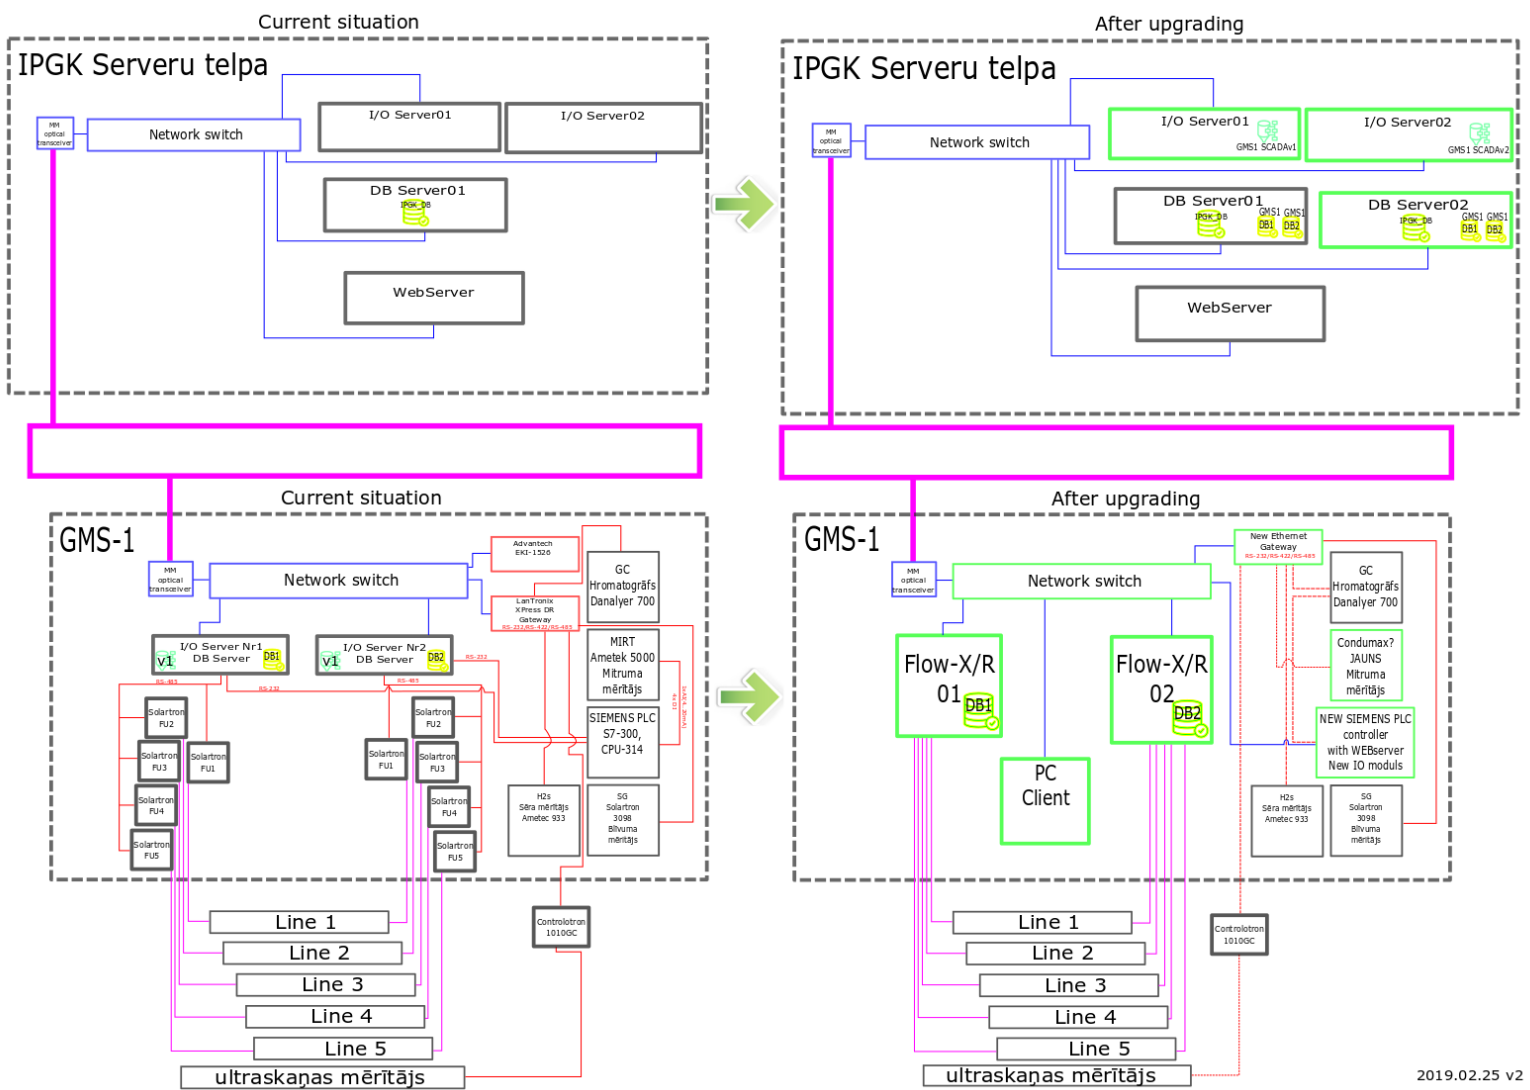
Current situation

IPGK Serveru telpa

MM optical transceiver

Network switch

I/O Server01

I/O Server02

DB Server01

IPGK_DB

WebServer

After upgrading

IPGK Serveru telpa

MM optical transceiver

Network switch

I/O Server01

GMS1_SCADAv1

I/O Server02

GMS1_SCADAv2

DB Server01

IPGK_DB

GMS1 DB1

GMS1 DB2

DB Server02

IPGK_DB

GMS1 DB1

GMS1 DB2

WebServer

Current situation

GMS-1

MM optical transceiver

Network switch

Advantech EKI-1526

LanTronix XPress DR Gateway

RS-232/RS-422/RS-485

GC Hromatogrāfs Danalyer 700

MIRT Ametek 5000 Mitruma mērītājs

SIEMENS PLC S7-300, CPU-314

I/O Server Nr1 DB Server

v1

DB1

I/O Server Nr2 DB Server

v1

DB2

RS-485

RS-232

RS-232

RS-485

Solartron FU2

Solartron FU3

Solartron FU1

Solartron FU4

Solartron FU5

Solartron FU1

Solartron FU2

Solartron FU3

Solartron FU4

Solartron FU5

H2s Sēra mērītājs Ametec 933

SG Solartron 3098 Blīvuma mērītājs

Controlotron 1010GC

Line 1

Line 2

Line 3

Line 4

Line 5

ultraskaņas mērītājs

After upgrading

GMS-1

MM optical transceiver

Network switch

New Ethernet Gateway

RS-232/RS-422/RS-485

GC Hromatogrāfs Danalyer 700

Condumax? JAUNS Mitruma mērītājs

NEW SIEMENS PLC controller with WEBserver New IO moduls

Flow-X/R 01

DB1

Flow-X/R 02

DB2

PC Client

H2s Sēra mērītājs Ametec 933

SG Solartron 3098 Blīvuma mērītājs

Controlotron 1010GC

Line 1

Line 2

Line 3

Line 4

Line 5

ultraskaņas mērītājs

2019.02.25 v2